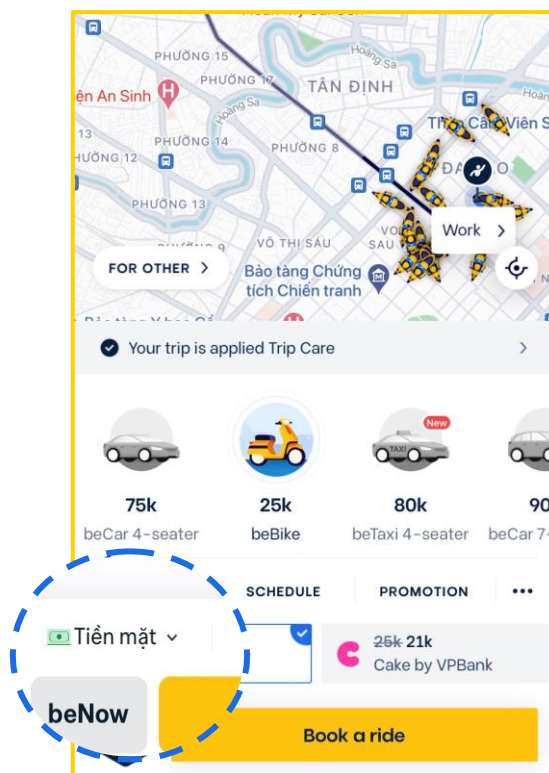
PHƯỜNG 15
PHƯỜNG 17
TÂN ĐỊNH
ện An Sinh
PHƯỜNG 14
PHƯỜNG 4
HƯỜNG 12
PHƯỜNG 13
VÕ THỊ SÁU
Work >
FOR OTHER >
Bảo tàng Chứng tích Chiến tranh
Your trip is applied Trip Care
New
75k
beCar 4-seater
25k
beBike
80k
beTaxi 4-seater
90
beCar 7-
SCHEDULE
PROMOTION
•••
Tiền mặt
~~25k~~ 21k
Cake by VPBank
beNow
Book a ride